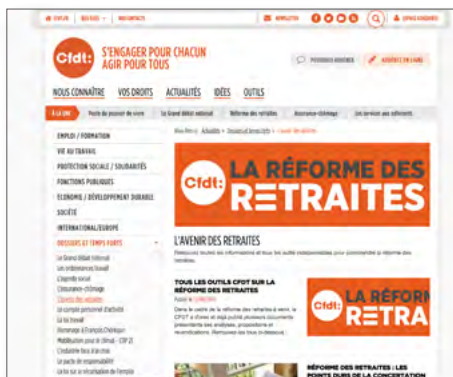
S'ENGAGER POUR CHACUN
AGIR POUR TOUS

NOUS CONNAÎTRE VOS DROITS ACTUALITÉS IDÉES OUTILS

NEWSLETTER

ADHÉREZ EN LIGNE

À LA UNE

EMPLOI / FORMATION
VIE AU TRAVAIL
PROTECTION SOCIALE / SOLIDARITÉS
FONCTIONS PUBLIQUES
ÉCONOMIE / DÉVELOPPEMENT DURABLE
SOCIÉTÉ
INTERNATIONAL/EUROPE
DOSSIERS ET TEMPS FORTS

Le Grand débat national
Assurance chômage
L'avenir des retraites

Cfdt: LA RÉFORME DES RETRAITES

L'AVENIR DES RETRAITES

TOUS LES OUTILS CFDT SUR LA RÉFORME DES RETRAITES

Cfdt: LA RÉFORM RETRA

RÉFORME DES RETRAITES : LES POINTS DURS DE LA CONCERTATION